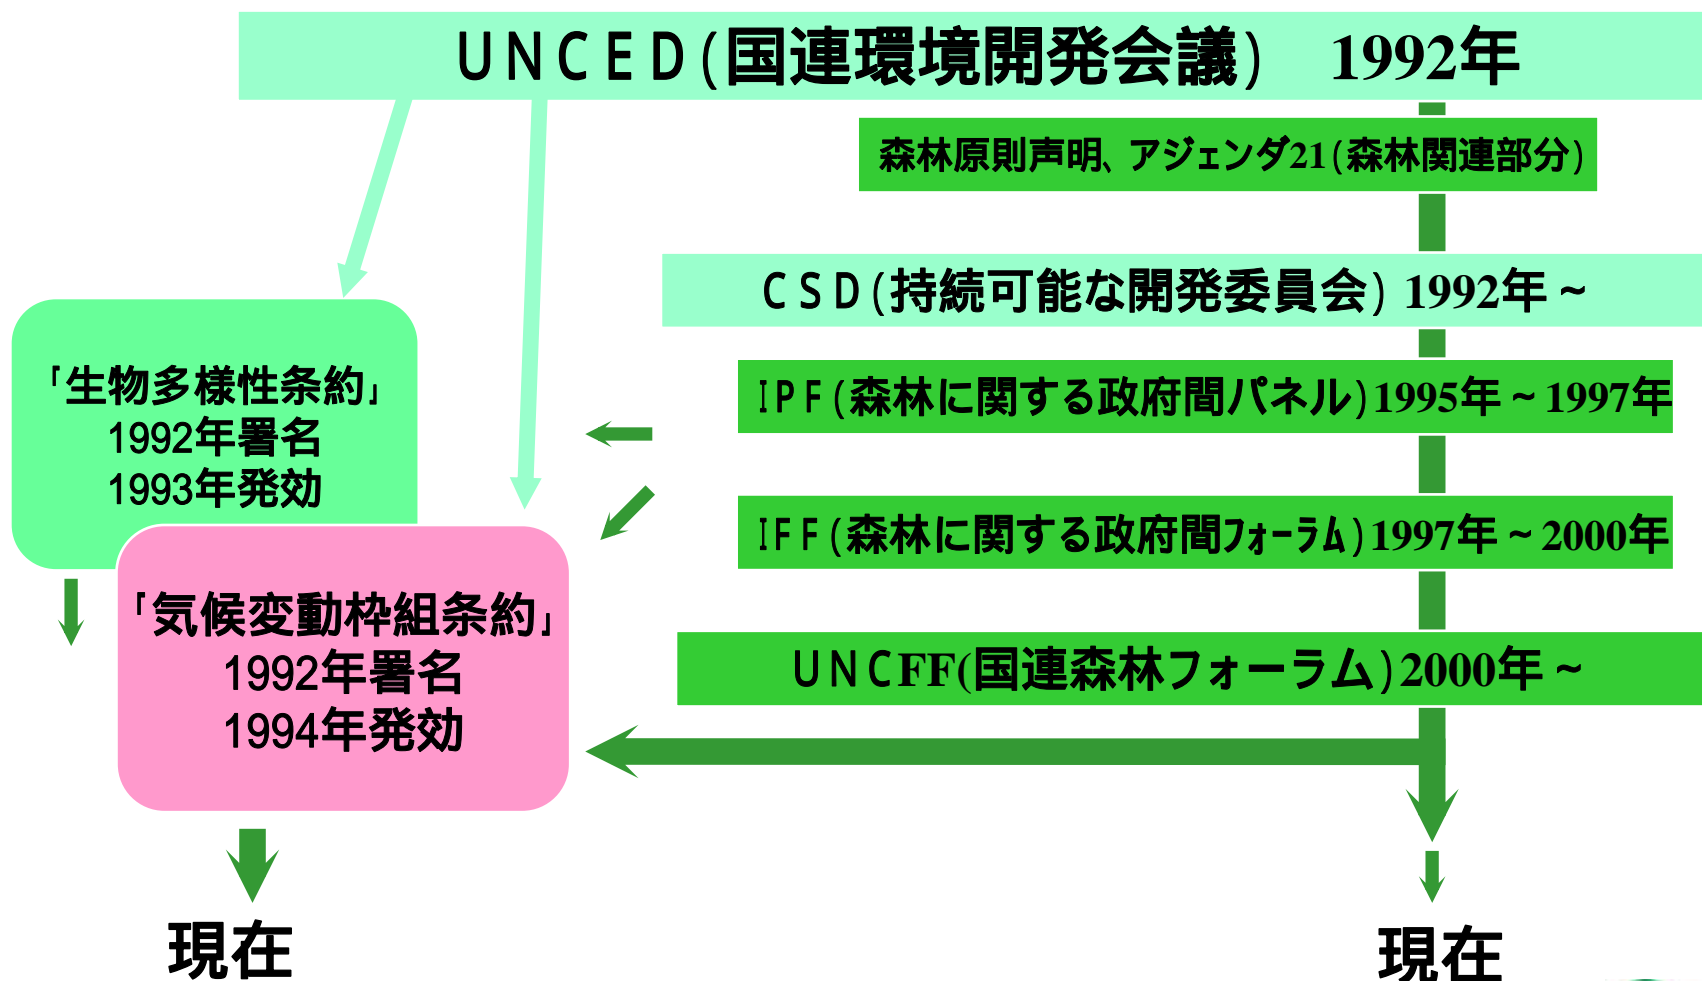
UNCED(国連環境開発会議)　1992年

森林原則声明、アジェンダ21(森林関連部分)

CSD(持続可能な開発委員会) 1992年～

IPF(森林に関する政府間パネル)1995年～1997年

IFF(森林に関する政府間フォーラム)1997年～2000年

UNCFF(国連森林フォーラム)2000年～

「生物多様性条約」
1992年署名
1993年発効

「気候変動枠組条約」
1992年署名
1994年発効

現在

現在